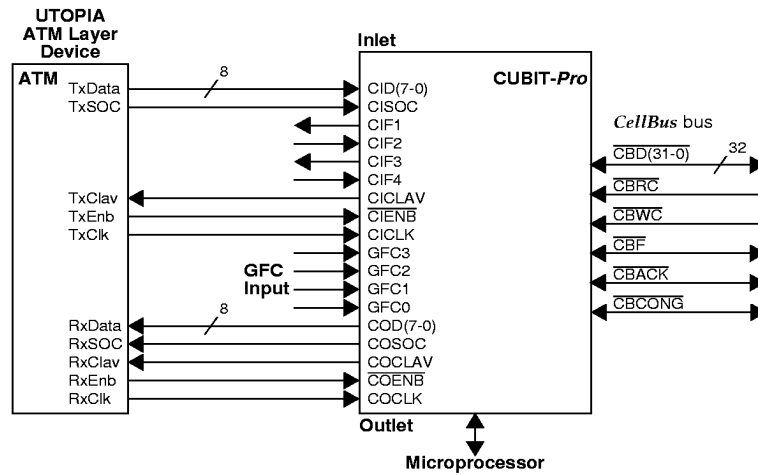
UTOPIA ATM Layer Device

ATM

TxData
TxSOC
TxClav
TxEnb
TxClk
RxData
RxSOC
RxClav
RxEnb
RxClk

8

8

GFC Input

Inlet

CUBIT-*Pro*

CID(7-0)
CISOC
CIF1
CIF2
CIF3
CIF4
CICLAV
$\overline{\text{CIENB}}$
CICLK
GFC3
GFC2
GFC1
GFC0
COD(7-0)
COSOC
COCLAV
$\overline{\text{COENB}}$
COCLK

Outlet

*CellBus* bus

$\overline{\text{CBD(31-0)}}$

32

$\overline{\text{CBRC}}$
$\overline{\text{CBWC}}$
$\overline{\text{CBF}}$
$\overline{\text{CBACK}}$
$\overline{\text{CBCONG}}$

Microprocessor